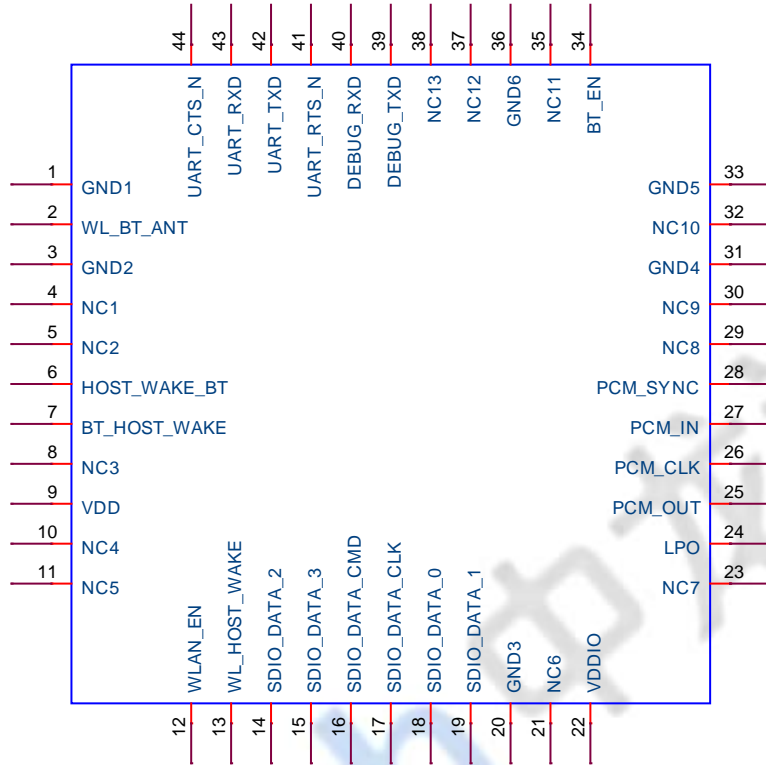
44 UART_CTS_N
43 UART_RXD
42 UART_TXD
41 UART_RTS_N
40 DEBUG_RXD
39 DEBUG_TXD
38 NC13
37 NC12
36 GND6
35 NC11
34 BT_EN

1 GND1
2 WL_BT_ANT
3 GND2
4 NC1
5 NC2
6 HOST_WAKE_BT
7 BT_HOST_WAKE
8 NC3
9 VDD
10 NC4
11 NC5

33 GND5
32 NC10
31 GND4
30 NC9
29 NC8
28 PCM_SYNC
27 PCM_IN
26 PCM_CLK
25 PCM_OUT
24 LPO
23 NC7

12 WLAN_EN
13 WL_HOST_WAKE
14 SDIO_DATA_2
15 SDIO_DATA_3
16 SDIO_DATA_CMD
17 SDIO_DATA_CLK
18 SDIO_DATA_0
19 SDIO_DATA_1
20 GND3
21 NC6
22 VDDIO